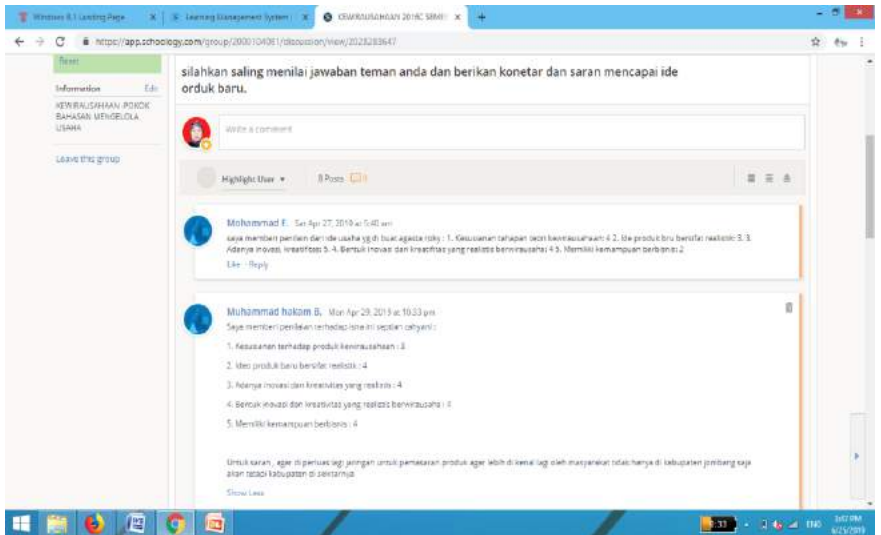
Windows 8.1 Landing Page
Learning Management System
KEWIRAUSAHAAN 2016C SEMI
https://app.schoology.com/group/2000104081/discussion/view/2023283647

Reset

Information Edit
KEWIRAUSAHAAN POKOK BAHASAN MENGELOLA USAHA

Leave this group

silahkan saling menilai jawaban teman anda dan berikan konetar dan saran mencapai ide orduk baru.

Write a comment

Highlight User

8 Posts

Mohammad F. Sat Apr 27, 2019 at 5:40 am
saya memberi penilain dari ide usaha yg di buat agasta rizky : 1. Kesusaian tahapan teori berwirausahan: 4 2. Ide produk bru bersifat realistis: 3. 3. Adanya inovasi kreatifitas: 4. 4. Bentuk inovasi dan kreatifitas yang realistis berwirausaha: 4 5. Memiliki kemampuan berbisnis: 2
Like · Reply

Muhammad hakam B. Mon Apr 29, 2019 at 10:33 pm
Saya memberi penilaian terhadap isne ini septian cahyani :

1. Kesusaian terhadap produk kewirausahaan : 3

2. Ideo produk baru bersifat realistis : 4

3. Adanya inovasi dan kreativitas yang realistis : 4

4. Bentuk inovasi dan kreativitas yang realistis berwirausaha : 4

5. Memiliki kemampuan berbisnis : 4

Untuk saran , agar di perluas lagi jaringan untuk pemasaran produk agar lebih di kenal lagi oleh masyarakat tidak hanya di kabupaten jombang saja akan tetapi kabupaten di sekitarnya.

Show Less

ENG
3:02 PM
6/25/2019